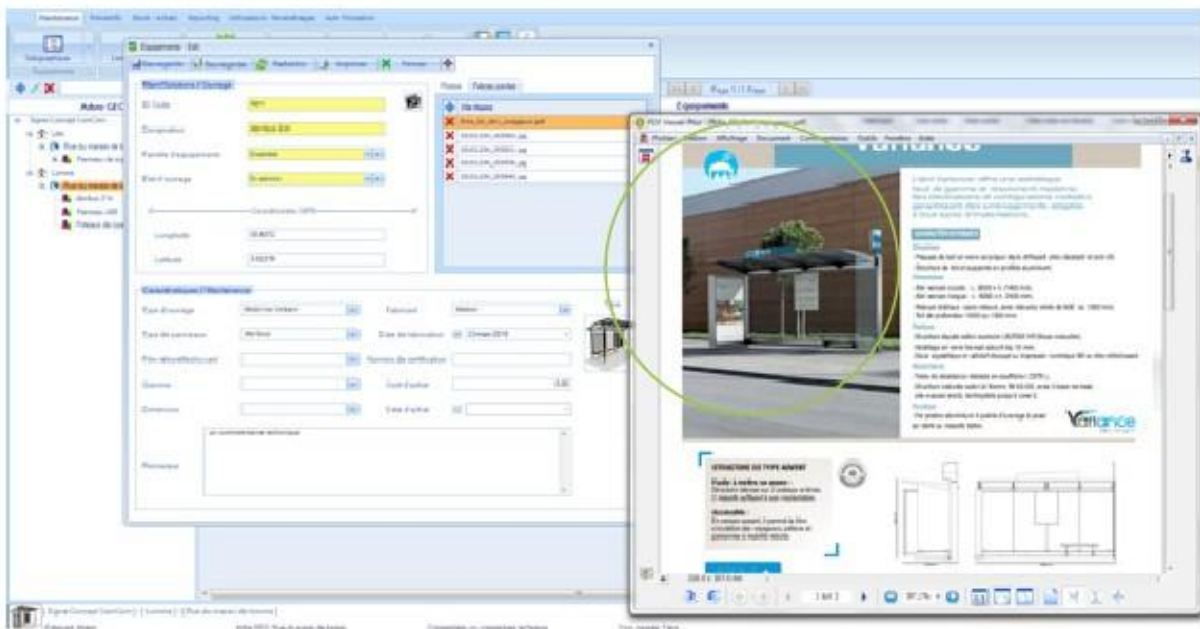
Equipements - Edit

Identification / Ouvrage

ID Code

Désignation

Famille d'équipement

Etat d'ouvrage

Coordonnées GPS

Longitude

Latitude

Photos

Fichiers joints

Caractéristiques / Maintenance

Type d'ouvrage

Fabricant

Type de commande

Date de fabrication

Prix d'acquisition

Numéro de certification

Garantie

Coût d'achat

Dimension

Date d'achat

Remarque

Abris GEC

Equipements

PDF Viewer

Variance

STRUCTURE DU TYPE ADVENT

Variance